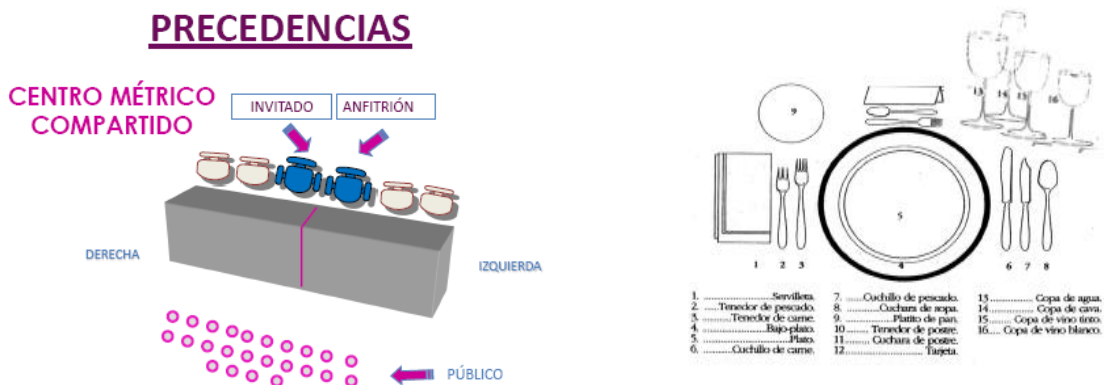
PRECEDENCIAS

CENTRO MÉTRICO COMPARTIDO

INVITADO

ANFITRIÓN

DERECHA

IZQUIERDA

PÚBLICO

9

13 14 15 16

1 2 3

5

4

6 7 8

1. ....................Servilleta.
2. ......Tenedor de pescado.
3. ..........Tenedor de carne.
4. .........................Bajo-plato.
5. ..................................Plato.
6. ...........Cuchillo de carne.

7. .......Cuchillo de pescado.
8. ..............Cuchara de sopa.
9. ........................Platito de pan.
10 ......... Tenedor de postre.
11............ Cuchara de postre.
12.................................. Tarjeta.

13 ................ Copa de agua.
14.................... Copa de cava.
15................. Copa de vino tinto.
16..... Copa de vino blanco.